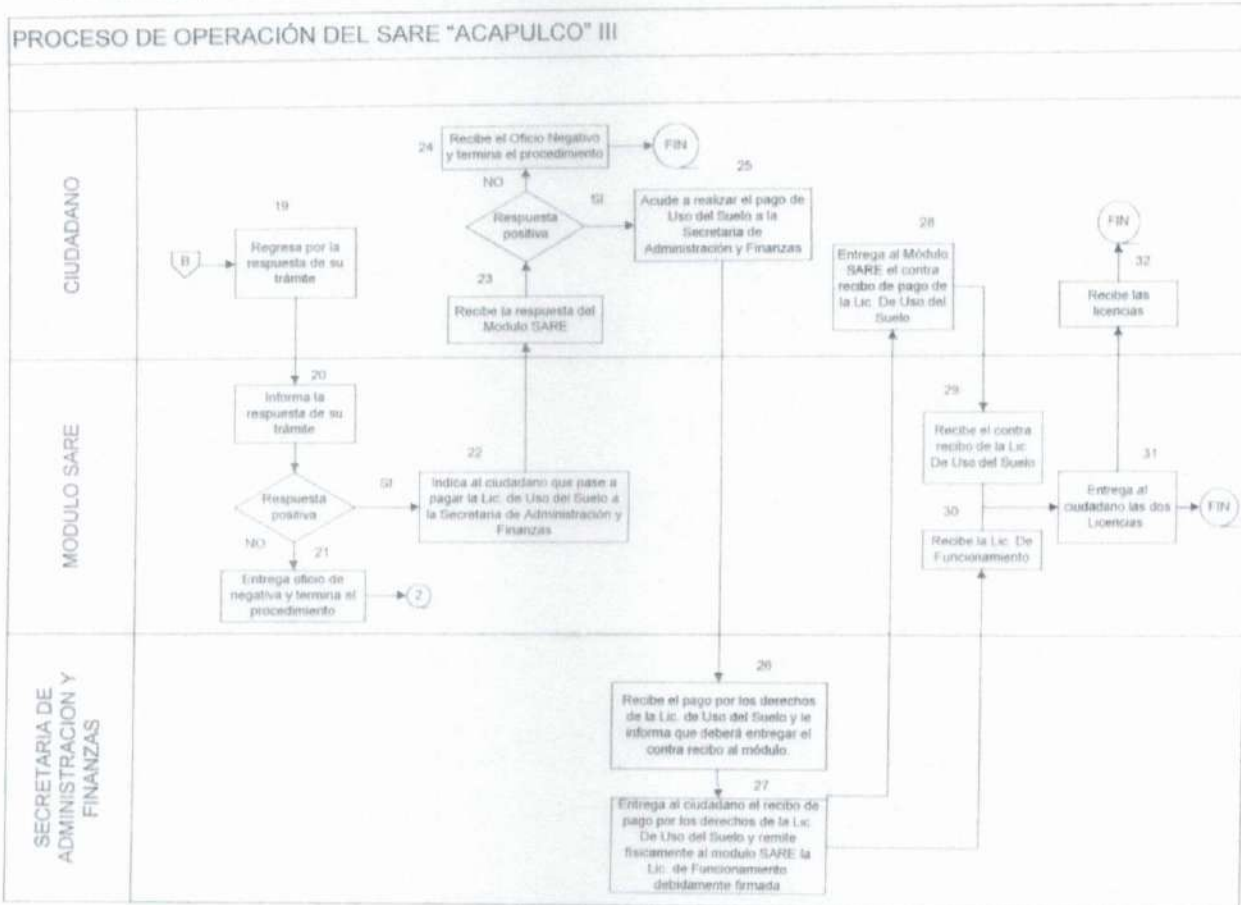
PROCESO DE OPERACIÓN DEL SARE "ACAPULCO" III

CIUDADANO

B

19
Regresa por la respuesta de su trámite

24
Recibe el Oficio Negativo y termina el procedimiento

FIN

NO

Respuesta positiva

SI

23
Recibe la respuesta del Modulo SARE

25
Acude a realizar el pago de Uso del Suelo a la Secretaria de Administración y Finanzas

28
Entrega al Módulo SARE el contra recibo de pago de la Lic. De Uso del Suelo

FIN

32
Recibe las licencias

MODULO SARE

20
Informa la respuesta de su trámite

Respuesta positiva

SI

NO

21
Entrega oficio de negativa y termina el procedimiento

2

22
Indica al ciudadano que pase a pagar la Lic. de Uso del Suelo a la Secretaria de Administración y Finanzas

29
Recibe el contra recibo de la Lic. De Uso del Suelo

30
Recibe la Lic. De Funcionamiento

31
Entrega al ciudadano las dos Licencias

FIN

SECRETARIA DE ADMINISTRACION Y FINANZAS

26
Recibe el pago por los derechos de la Lic. de Uso del Suelo y le informa que deberá entregar el contra recibo al módulo.

27
Entrega al ciudadano el recibo de pago por los derechos de la Lic. De Uso del Suelo y remite físicamente al modulo SARE la Lic. de Funcionamiento debidamente firmada